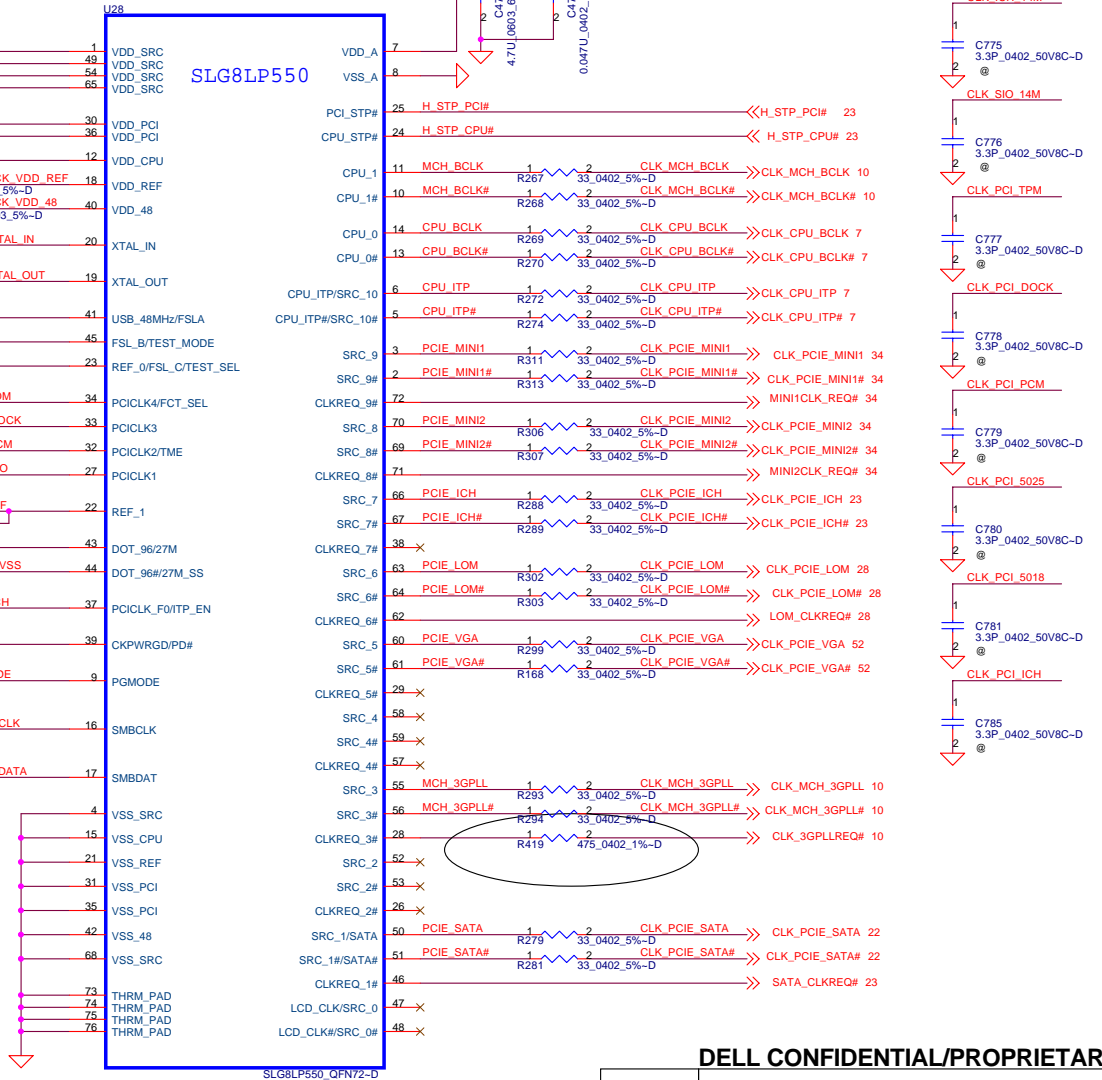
U28
SLG8LP550
1 VDD_SRC
49 VDD_SRC
54 VDD_SRC
65 VDD_SRC
30 VDD_PCI
36 VDD_PCI
12 VDD_CPU
K_VDD_REF
5%~D
18 VDD_REF
K_VDD_48
3_5%~D
40 VDD_48
TAL_IN
20 XTAL_IN
TAL_OUT
19 XTAL_OUT
41 USB_48MHz/FSLA
45 FSL_B/TEST_MODE
23 REF_0/FSL_C/TEST_SEL
M
34 PCICLK4/FCT_SEL
OCK
33 PCICLK3
CM
32 PCICLK2/TME
O
27 PCICLK1
F
22 REF_1
43 DOT_96/27M
VSS
44 DOT_96#/27M_SS
H
37 PCICLK_F0/ITP_EN
39 CKPWRGD/PD#
DE
9 PGMODE
CLK
16 SMBCLK
DATA
17 SMBDAT
4 VSS_SRC
15 VSS_CPU
21 VSS_REF
31 VSS_PCI
35 VSS_PCI
42 VSS_48
68 VSS_SRC
73 THRM_PAD
74 THRM_PAD
75 THRM_PAD
76 THRM_PAD
VDD_A 7
VSS_A 8
2 C47 4.7U_0603_6
2 C47 0.047U_0402_
PCI_STP# 25 H_STP_PCI# H_STP_PCI# 23
CPU_STP# 24 H_STP_CPU# H_STP_CPU# 23
CPU_1 11 MCH_BCLK 1 R267 2 33_0402_5%~D CLK_MCH_BCLK CLK_MCH_BCLK 10
CPU_1# 10 MCH_BCLK# 1 R268 2 33_0402_5%~D CLK_MCH_BCLK# CLK_MCH_BCLK# 10
CPU_0 14 CPU_BCLK 1 R269 2 33_0402_5%~D CLK_CPU_BCLK CLK_CPU_BCLK 7
CPU_0# 13 CPU_BCLK# 1 R270 2 33_0402_5%~D CLK_CPU_BCLK# CLK_CPU_BCLK# 7
CPU_ITP/SRC_10 6 CPU_ITP 1 R272 2 33_0402_5%~D CLK_CPU_ITP CLK_CPU_ITP 7
CPU_ITP#/SRC_10# 5 CPU_ITP# 1 R274 2 33_0402_5%~D CLK_CPU_ITP# CLK_CPU_ITP# 7
SRC_9 3 PCIE_MINI1 1 R311 2 33_0402_5%~D CLK_PCIE_MINI1 CLK_PCIE_MINI1 34
SRC_9# 2 PCIE_MINI1# 1 R313 2 33_0402_5%~D CLK_PCIE_MINI1# CLK_PCIE_MINI1# 34
CLKREQ_9# 72 MINI1CLK_REQ# 34
SRC_8 70 PCIE_MINI2 1 R306 2 33_0402_5%~D CLK_PCIE_MINI2 CLK_PCIE_MINI2 34
SRC_8# 69 PCIE_MINI2# 1 R307 2 33_0402_5%~D CLK_PCIE_MINI2# CLK_PCIE_MINI2# 34
CLKREQ_8# 71 MINI2CLK_REQ# 34
SRC_7 66 PCIE_ICH 1 R288 2 33_0402_5%~D CLK_PCIE_ICH CLK_PCIE_ICH 23
SRC_7# 67 PCIE_ICH# 1 R289 2 33_0402_5%~D CLK_PCIE_ICH# CLK_PCIE_ICH# 23
CLKREQ_7# 38
SRC_6 63 PCIE_LOM 1 R302 2 33_0402_5%~D CLK_PCIE_LOM CLK_PCIE_LOM 28
SRC_6# 64 PCIE_LOM# 1 R303 2 33_0402_5%~D CLK_PCIE_LOM# CLK_PCIE_LOM# 28
CLKREQ_6# 62 LOM_CLKREQ# 28
SRC_5 60 PCIE_VGA 1 R299 2 33_0402_5%~D CLK_PCIE_VGA CLK_PCIE_VGA 52
SRC_5# 61 PCIE_VGA# 1 R168 2 33_0402_5%~D CLK_PCIE_VGA# CLK_PCIE_VGA# 52
CLKREQ_5# 29
SRC_4 58
SRC_4# 59
CLKREQ_4# 57
SRC_3 55 MCH_3GPLL 1 R293 2 33_0402_5%~D CLK_MCH_3GPLL CLK_MCH_3GPLL 10
SRC_3# 56 MCH_3GPLL# 1 R294 2 33_0402_5%~D CLK_MCH_3GPLL# CLK_MCH_3GPLL# 10
CLKREQ_3# 28 1 R419 2 475_0402_1%~D CLK_3GPLLREQ# 10
SRC_2 52
SRC_2# 53
CLKREQ_2# 26
SRC_1/SATA 50 PCIE_SATA 1 R279 2 33_0402_5%~D CLK_PCIE_SATA CLK_PCIE_SATA 22
SRC_1#/SATA# 51 PCIE_SATA# 1 R281 2 33_0402_5%~D CLK_PCIE_SATA# CLK_PCIE_SATA# 22
CLKREQ_1# 46 SATA_CLKREQ# 23
LCD_CLK/SRC_0 47
LCD_CLK#/SRC_0# 48
SLG8LP550_QFN72~D
1 C775 3.3P_0402_50V8C~D 2 @
CLK_SIO_14M
1 C776 3.3P_0402_50V8C~D 2 @
CLK_PCI_TPM
1 C777 3.3P_0402_50V8C~D 2 @
CLK_PCI_DOCK
1 C778 3.3P_0402_50V8C~D 2 @
CLK_PCI_PCM
1 C779 3.3P_0402_50V8C~D 2 @
CLK_PCI_5025
1 C780 3.3P_0402_50V8C~D 2 @
CLK_PCI_5018
1 C781 3.3P_0402_50V8C~D 2 @
CLK_PCI_ICH
1 C785 3.3P_0402_50V8C~D 2 @
DELL CONFIDENTIAL/PROPRIETAR